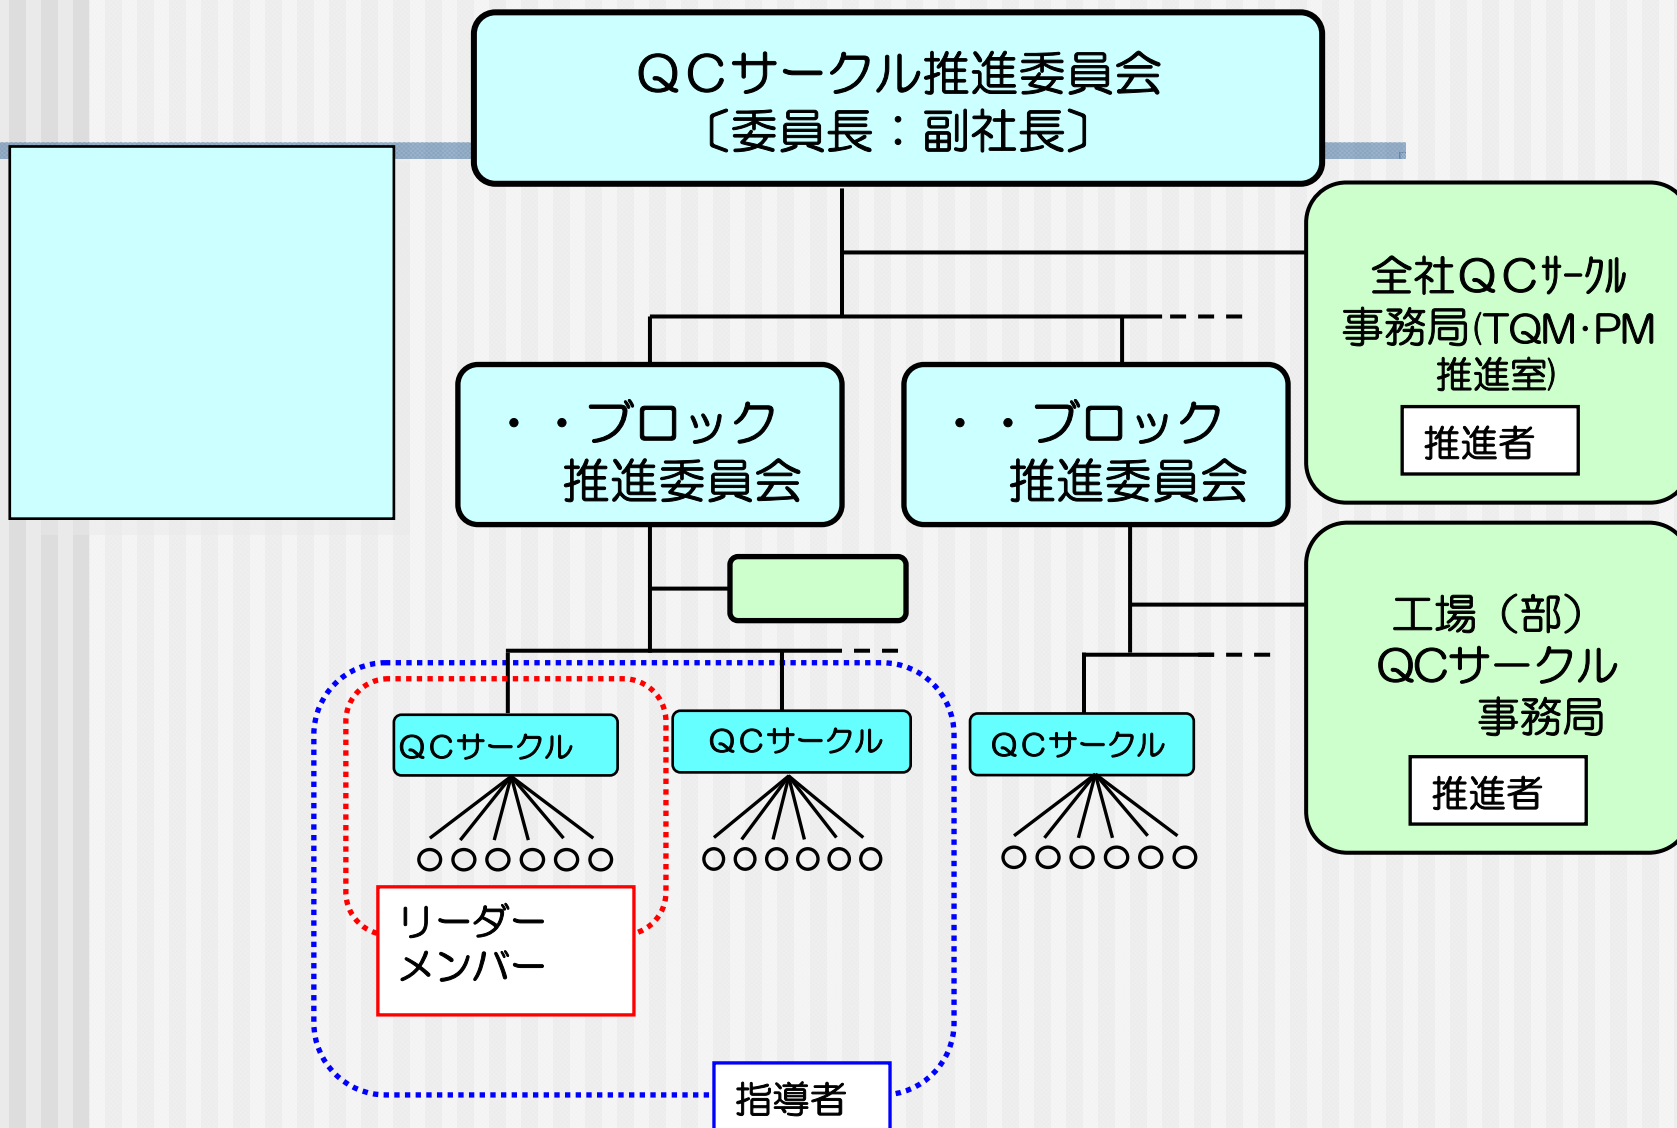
ＱＣサークル推進委員会
〔委員長：副社長〕

全社ＱＣｻｰｸﾙ
事務局(TQM･PM
推進室)

推進者

・・ブロック
推進委員会

・・ブロック
推進委員会

工場（部）
QCサークル
事務局

推進者

QCサークル

QCサークル

QCサークル

リーダー
メンバー

指導者